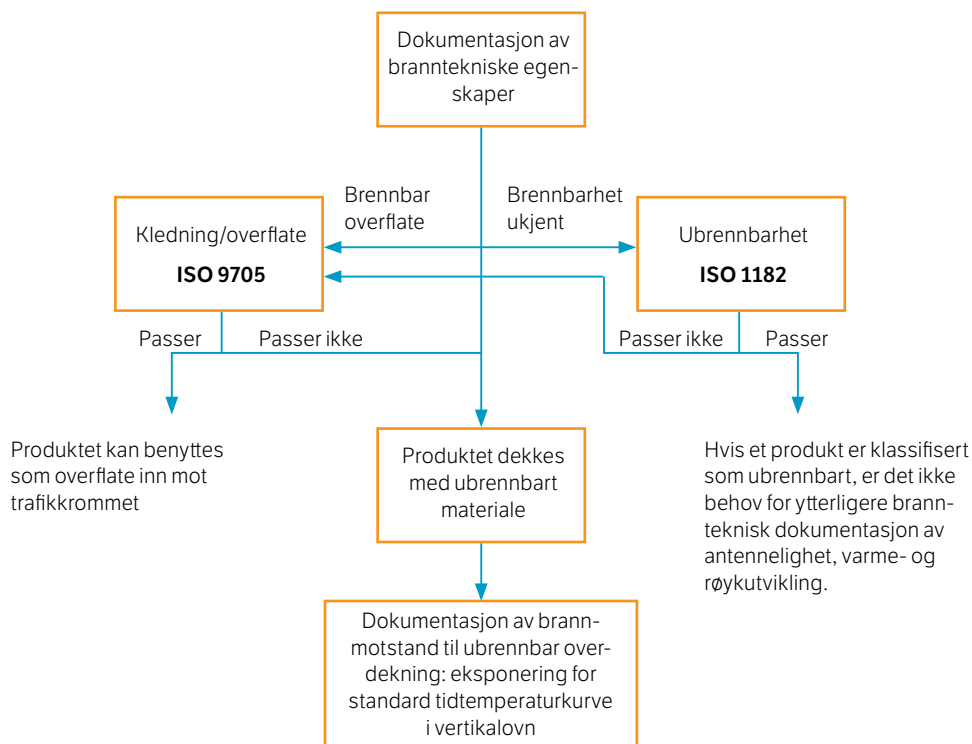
Dokumentasjon av branntekniske egenskaper

Brennbar overflate

Brennbarhet ukjent

Kledning/overflate

**ISO 9705**

Ubrennbarhet

**ISO 1182**

Passer

Passer ikke

Passer ikke

Passer

Produktet kan benyttes som overflate inn mot trafikkrommet

Produktet dekkes med ubrennbart materiale

Hvis et produkt er klassifisert som ubrennbart, er det ikke behov for ytterligere branntekisk dokumentasjon av antennelighet, varme- og røykutvikling.

Dokumentasjon av brannmotstand til ubrennbar overdekning: eksponering for standard tidtemperaturkurve i vertikalovn